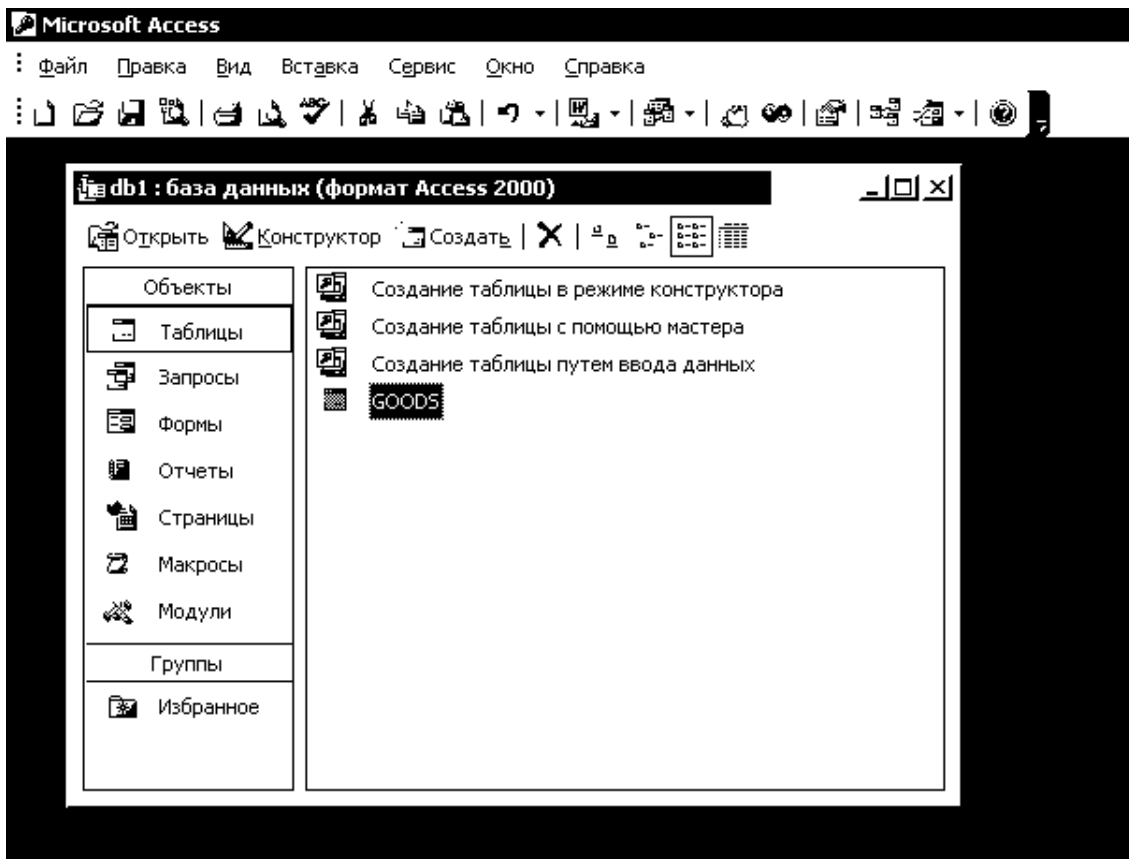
Microsoft Access

Файл Правка Вид Вставка Сервис Окно Справка

db1 : база данных (формат Access 2000)

Открыть Конструктор Создать

Объекты

Таблицы

Запросы

Формы

Отчеты

Страницы

Макросы

Модули

Группы

Избранное

Создание таблицы в режиме конструктора

Создание таблицы с помощью мастера

Создание таблицы путем ввода данных

GOODS